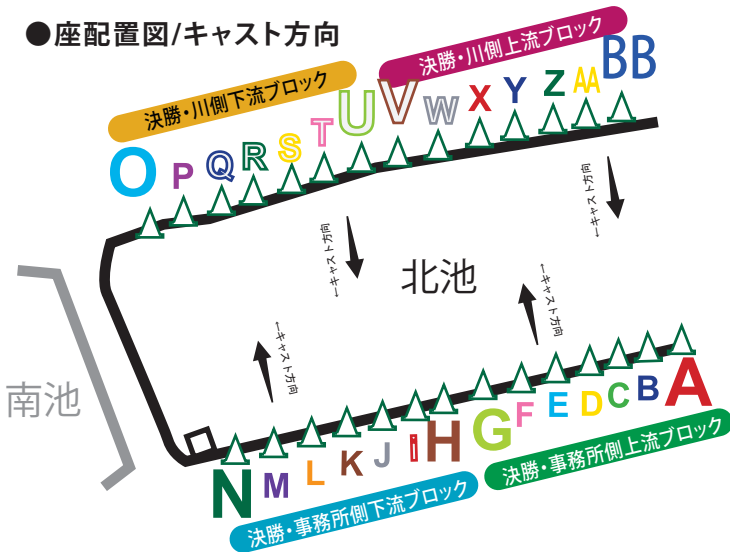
●座配置図/キャスト方向

決勝・川側上流ブロック

BB

決勝・川側下流ブロック

U V W X Y Z AA

O P Q R S T

←キャスト方向

←キャスト方向

北池

←キャスト方向

←キャスト方向

南池

A B C D E F G H I J K L M N

決勝・事務所側上流ブロック

決勝・事務所側下流ブロック